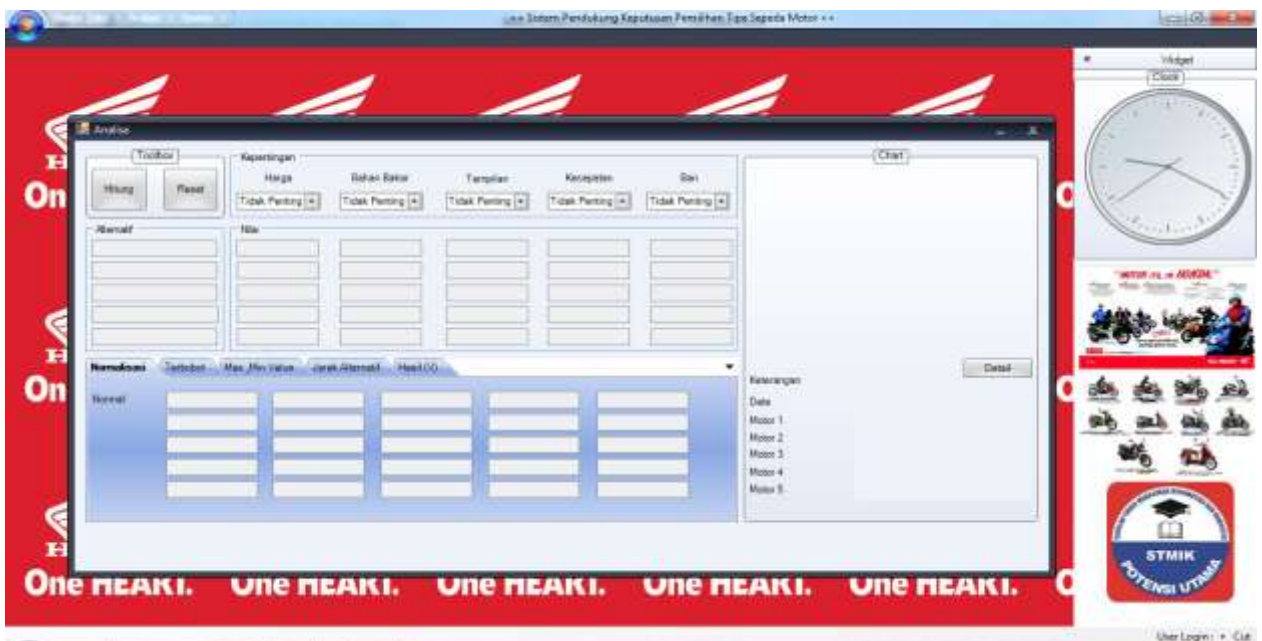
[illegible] Sistem Pendukung Keputusan Pemilihan Tipe Sepeda Motor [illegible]

Widget
Clock

Analisa

Toolbox
Hitung
Reset

Kepentingan
Harga
Bahan Bakar
Tampilan
Kecepatan
Bari
Tidak Penting
Tidak Penting
Tidak Penting
Tidak Penting
Tidak Penting

Alternatif
Nilai

Chart

Normalisasi
Terbobot
Max_Min Value
Jarak Alternatif
Hasil (V)

Normal

Detail

Keterangan
Data
Motor 1
Motor 2
Motor 3
Motor 4
Motor 5

On
One HEART.
One HEART.
One HEART.
One HEART.
One HEART.

"MOTOR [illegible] HONDA"

STMIK
POTENSI UTAMA

User Login : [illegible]